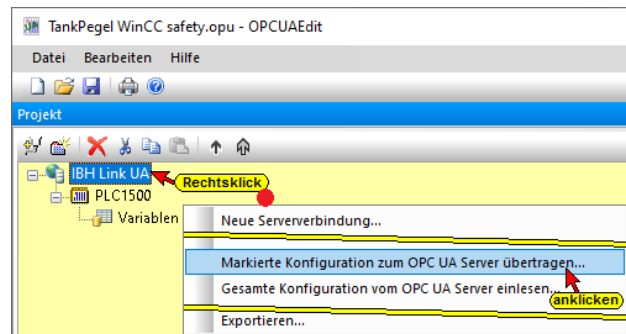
TankPegel WinCC safety.opu - OPCUAEdit

Datei Bearbeiten Hilfe

Projekt

IBH Link UA
Rechtsklick
PLC1500
Variablen

Neue Serververbindung...

Markierte Konfiguration zum OPC UA Server übertragen...

Gesamte Konfiguration vom OPC UA Server einlesen...
anklicken

Exportieren...